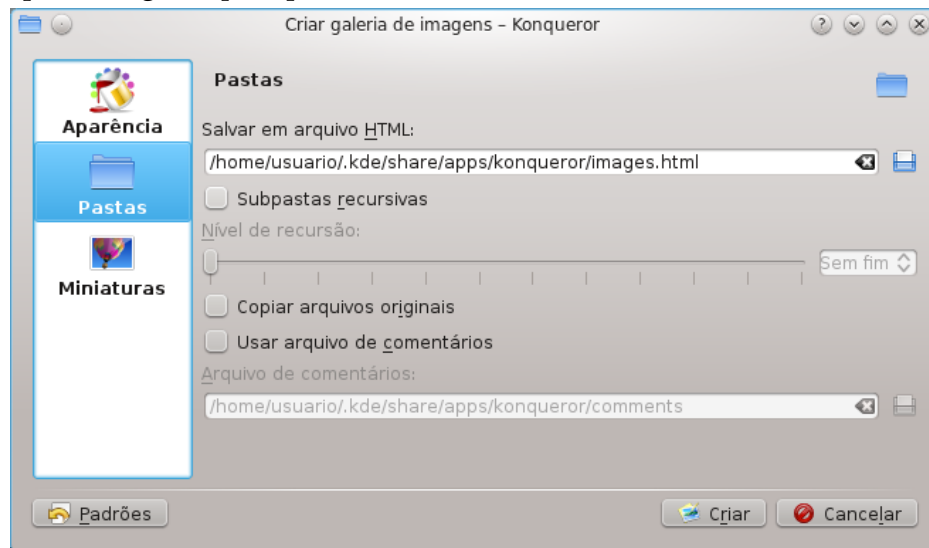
Criar galeria de imagens – Konqueror

Aparência

Pastas

Miniaturas

Pastas

Salvar em arquivo HTML:

/home/usuario/.kde/share/apps/konqueror/images.html

Subpastas recursivas

Nível de recursão:

Sem fim

Copiar arquivos originais

Usar arquivo de comentários

Arquivo de comentários:

/home/usuario/.kde/share/apps/konqueror/comments

Padrões

Criar

Cancelar